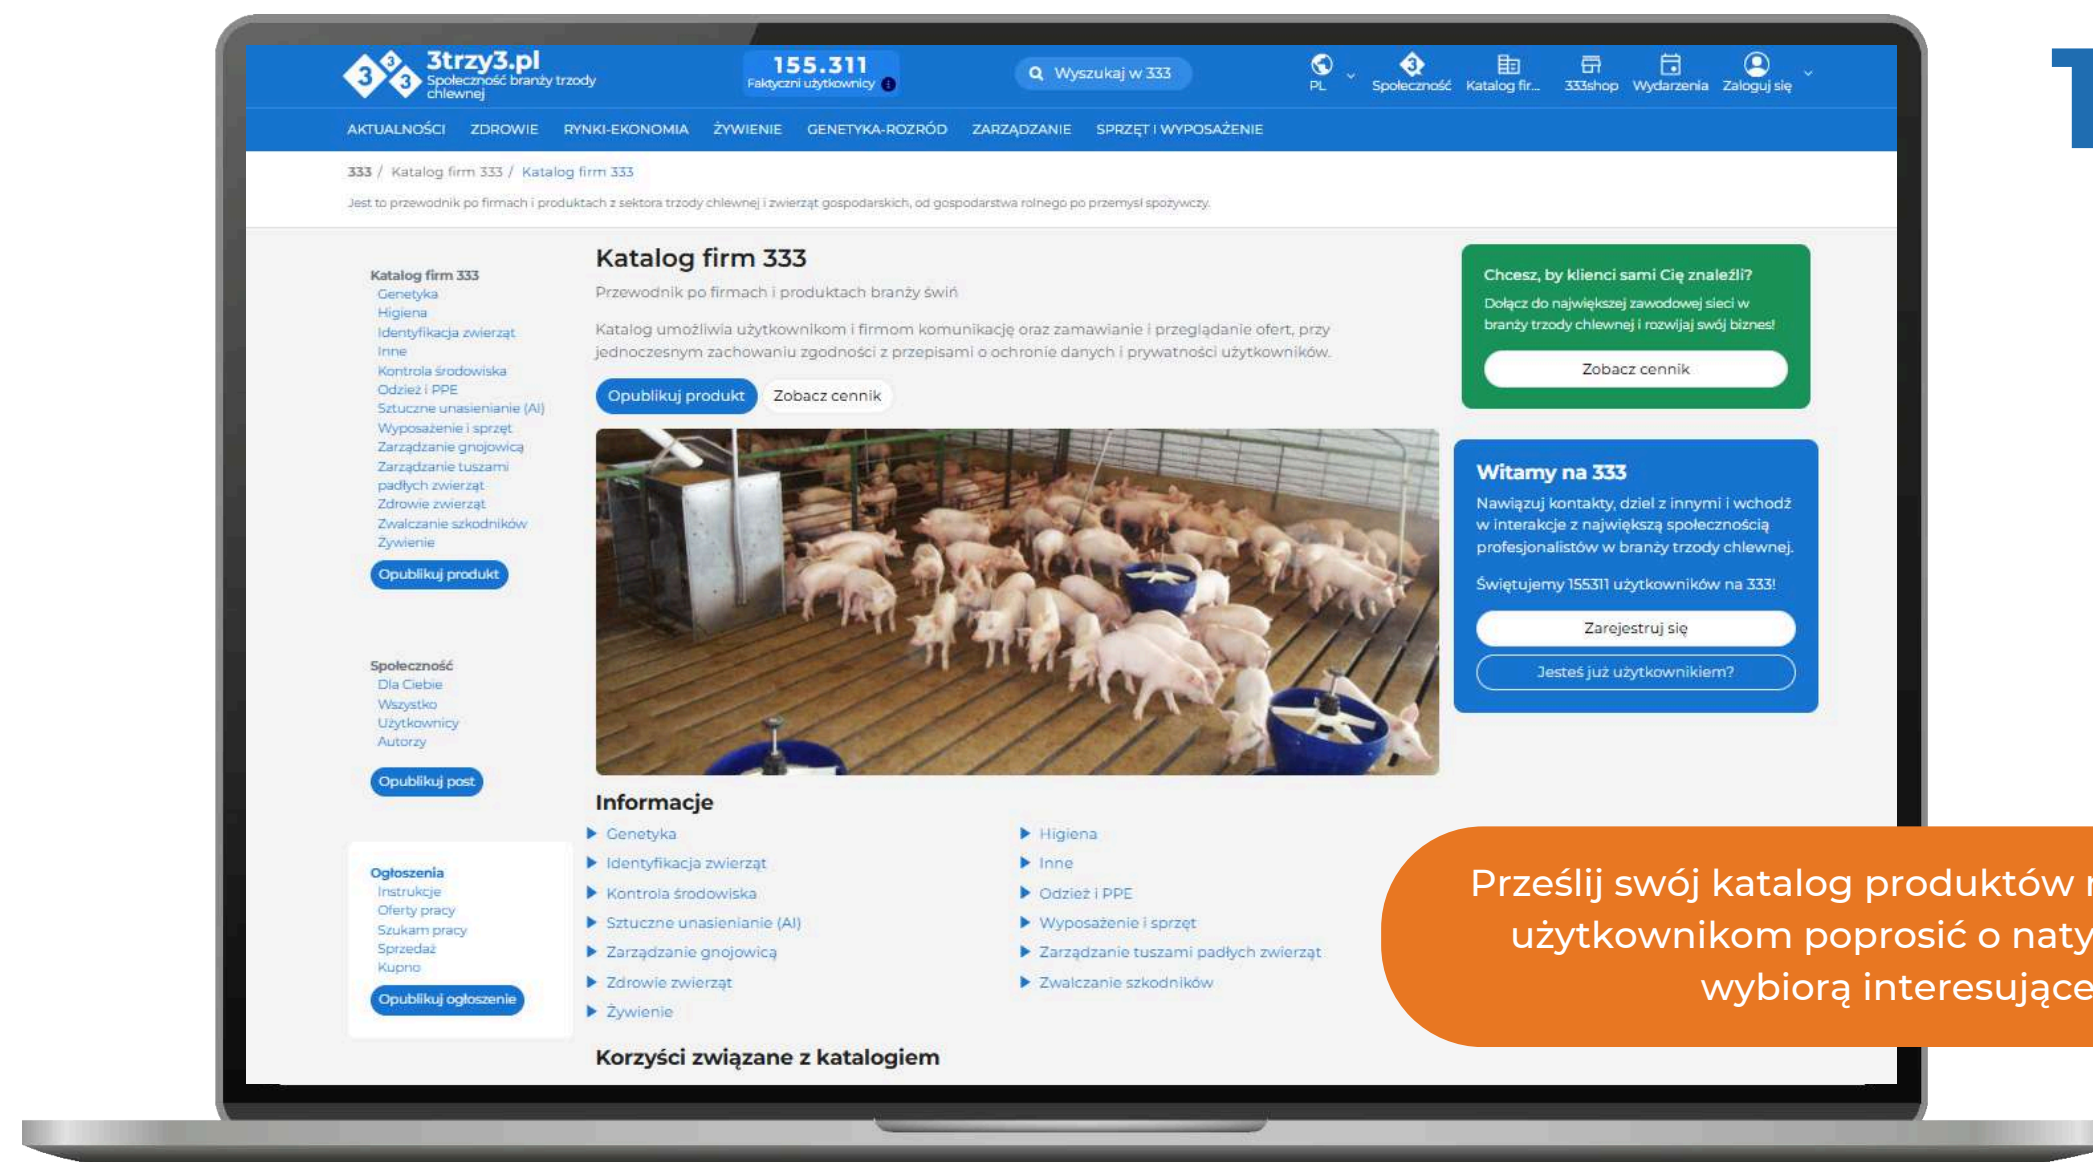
3trzy3.pl
Społeczność branży trzody chlewnej

155.311
Faktyczni użytkownicy

Wyszukaj w 333

PL | Społeczność | Katalog fir... | 333shop | Wydarzenia | Zaloguj się

AKTUALNOŚCI | ZDROWIE | RYNKI-EKONOMIA | ŻYWIENIE | GENETYKA-ROZRÓD | ZARZĄDZANIE | SPRZĘT I WYPOSAŻENIE

333 / Katalog firm 333 / Katalog firm 333

Jest to przewodnik po firmach i produktach z sektora trzody chlewnej i zwierząt gospodarskich, od gospodarstwa rolnego po przemysł spożywczy.

Katalog firm 333
Genetyka
Higiena
Identyfikacja zwierząt
Inne
Kontrola środowiska
Odzież i PPE
Sztuczne unasienianie (AI)
Wyposażenie i sprzęt
Zarządzanie gnojowicą
Zarządzanie tuszami padłych zwierząt
Zdrowie zwierząt
Zwalczanie szkodników
Żywienie
Opublikuj produkt

Społeczność
Dla Ciebie
Wszystko
Użytkownicy
Autorzy
Opublikuj post

Ogłoszenia
Instrukcje
Oferty pracy
Szukam pracy
Sprzedaż
Kupno
Opublikuj ogłoszenie

Katalog firm 333
Przewodnik po firmach i produktach branży świń

Katalog umożliwia użytkownikom i firmom komunikację oraz zamawianie i przeglądanie ofert, przy jednoczesnym zachowaniu zgodności z przepisami o ochronie danych i prywatności użytkowników.

Opublikuj produkt | Zobacz cennik

Informacje
Genetyka
Higiena
Identyfikacja zwierząt
Inne
Kontrola środowiska
Odzież i PPE
Sztuczne unasienianie (AI)
Wyposażenie i sprzęt
Zarządzanie gnojowicą
Zarządzanie tuszami padłych zwierząt
Zdrowie zwierząt
Zwalczanie szkodników
Żywienie

Korzyści związane z katalogiem

Chcesz, by klienci sami Cię znaleźli?
Dołącz do największej zawodowej sieci w branży trzody chlewnej i rozwijaj swój biznes!
Zobacz cennik

Witamy na 333
Nawiązuj kontakty, dziel z innymi i wchodź w interakcje z największą społecznością profesjonalistów w branży trzody chlewnej.
Świętujemy 155311 użytkowników na 333!
Zarejestruj się
Jesteś już użytkownikiem?

Prześlij swój katalog produktów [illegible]
użytkownikom poprosić o naty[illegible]
wybiorą interesujące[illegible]